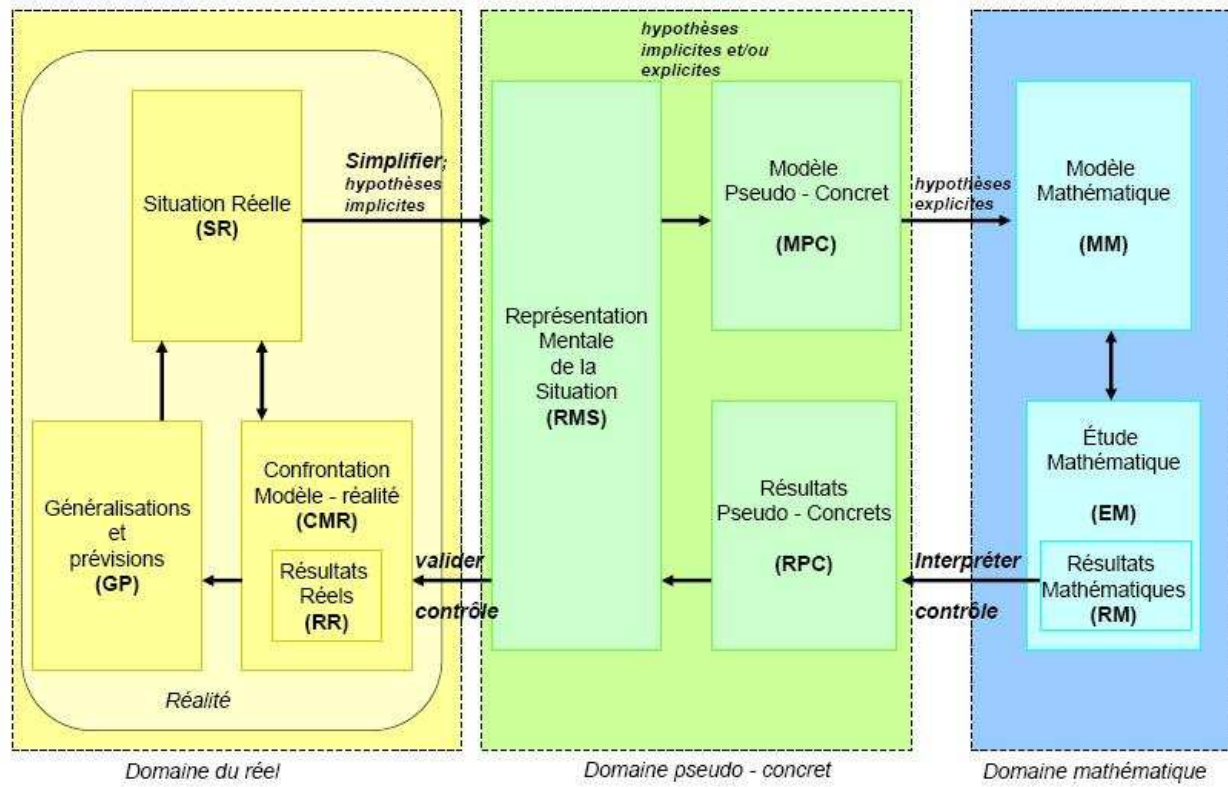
Situation Réelle
(SR)

Simplifier;
hypothèses
implicites

hypothèses
implicites et/ou
explicites

Représentation
Mentale
de la
Situation
(RMS)

Modèle
Pseudo - Concret
(MPC)

hypothèses
explicites

Modèle
Mathématique
(MM)

Généralisations
et
prévisions
(GP)

Confrontation
Modèle - réalité
(CMR)

Résultats
Réels
(RR)

valider
contrôle

Résultats
Pseudo - Concrets
(RPC)

Interpréter
contrôle

Étude
Mathématique
(EM)

Résultats
Mathématiques
(RM)

Réalité

Domaine du réel

Domaine pseudo - concret

Domaine mathématique